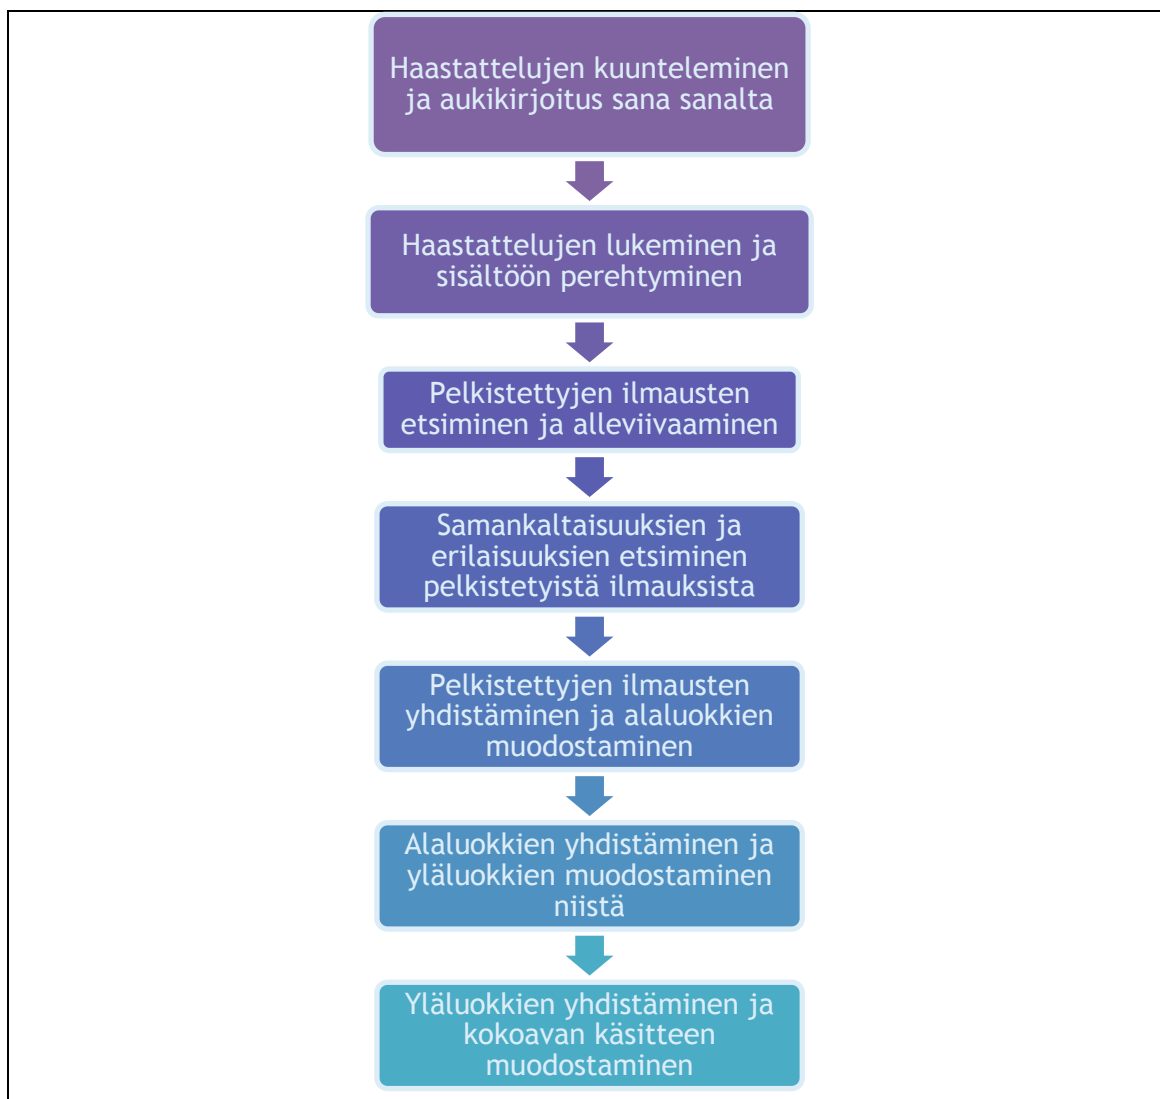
Haastattelujen kuunteleminen ja aukikirjoitus sana sanalta

Haastattelujen lukeminen ja sisältöön perehtyminen

Pelkistettyjen ilmausten etsiminen ja alleviivaaminen

Samankaltaisuuksien ja erilaisuuksien etsiminen pelkistetyistä ilmauksista

Pelkistettyjen ilmausten yhdistäminen ja alaluokkien muodostaminen

Alaluokkien yhdistäminen ja yläluokkien muodostaminen niistä

Yläluokkien yhdistäminen ja kokoavan käsitteen muodostaminen